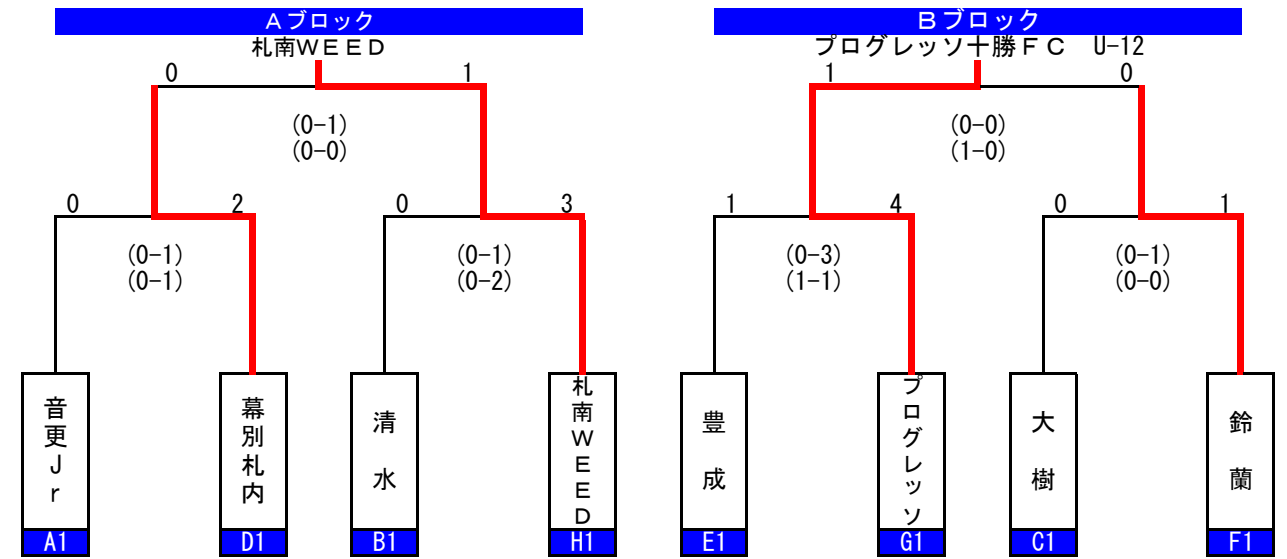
Aブロック
札南WEED
0
1
(0-1)
(0-0)
0
2
0
3
(0-1)
(0-1)
(0-1)
(0-2)
音更Jr
A1
幕別札内
D1
清水
B1
札南WEED
H1

Bブロック
プログレッソ十勝FC U-12
1
0
(0-0)
(1-0)
1
4
0
1
(0-3)
(1-1)
(0-1)
(0-0)
豊成
E1
プログレッソ
G1
大樹
C1
鈴蘭
F1